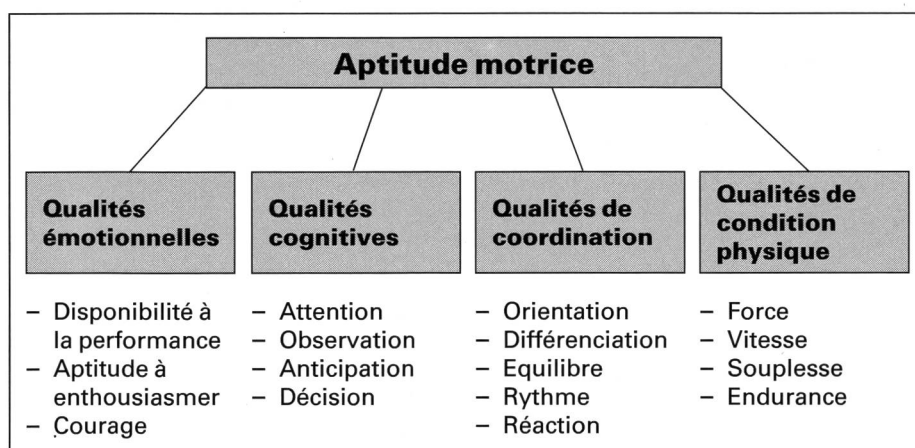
Aptitude motrice

Qualités émotionnelles

– Disponibilité à la performance
– Aptitude à enthousiasmer
– Courage

Qualités cognitives

– Attention
– Observation
– Anticipation
– Décision

Qualités de coordination

– Orientation
– Différenciation
– Equilibre
– Rythme
– Réaction

Qualités de condition physique

– Force
– Vitesse
– Souplesse
– Endurance